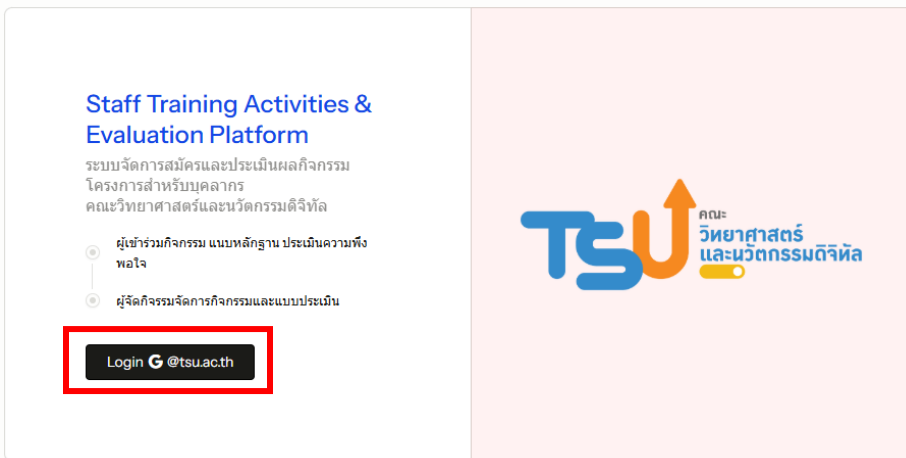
Staff Training Activities & Evaluation Platform

ระบบจัดการสมัครและประเมินผลกิจกรรมโครงการสำหรับบุคลากร คณะวิทยาศาสตร์และนวัตกรรมดิจิทัล

ผู้เข้าร่วมกิจกรรม แนบหลักฐาน ประเมินความพึงพอใจ

ผู้จัดกิจกรรมจัดการกิจกรรมและแบบประเมิน

Login G @tsu.ac.th

TSU คณะ วิทยาศาสตร์ และนวัตกรรมดิจิทัล